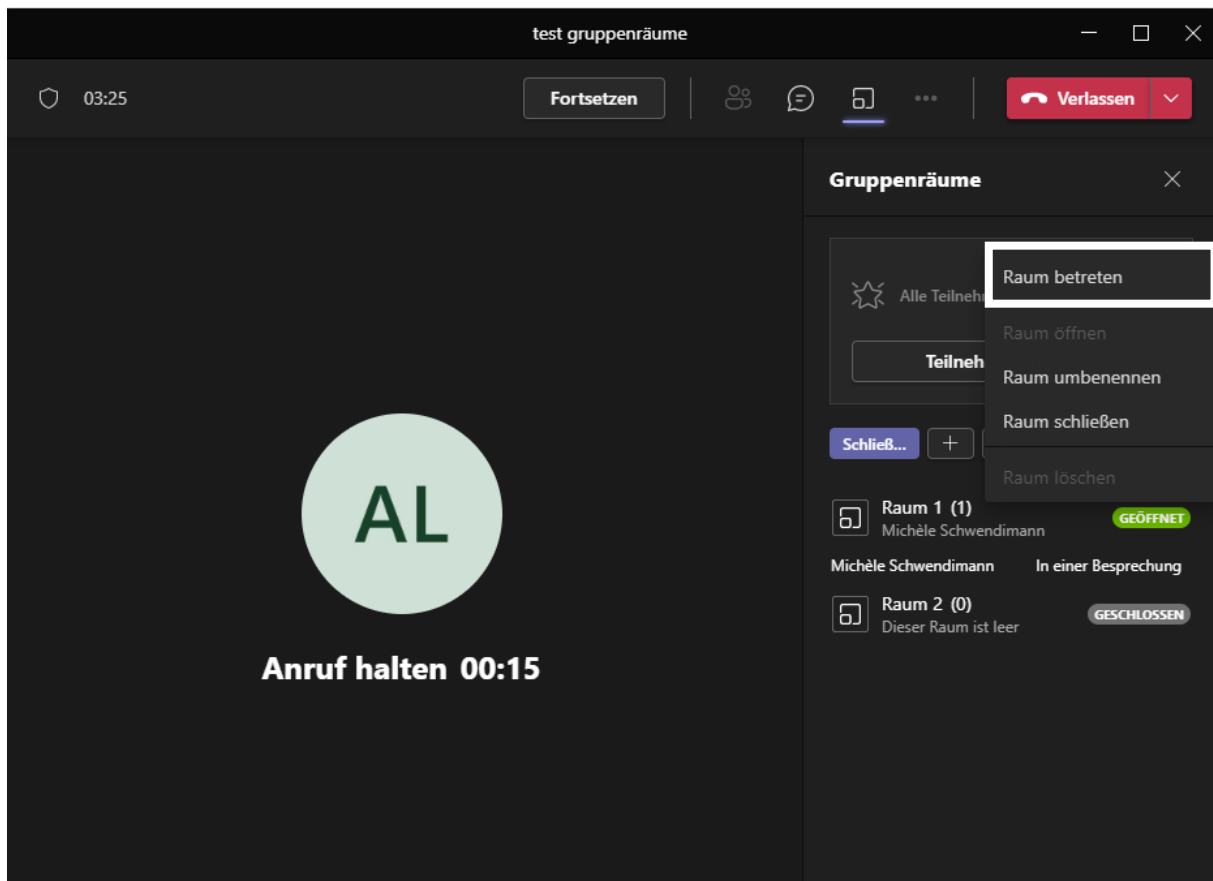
test gruppenräume

03:25

Fortsetzen

Verlassen

Gruppenräume

Alle Teilneh

Teilneh

Raum betreten

Raum öffnen

Raum umbenennen

Raum schließen

Raum löschen

Schließ...

+

Raum 1 (1)
Michèle Schwendimann

GEÖFFNET

Michèle Schwendimann In einer Besprechung

Raum 2 (0)
Dieser Raum ist leer

GESCHLOSSEN

AL

Anruf halten 00:15